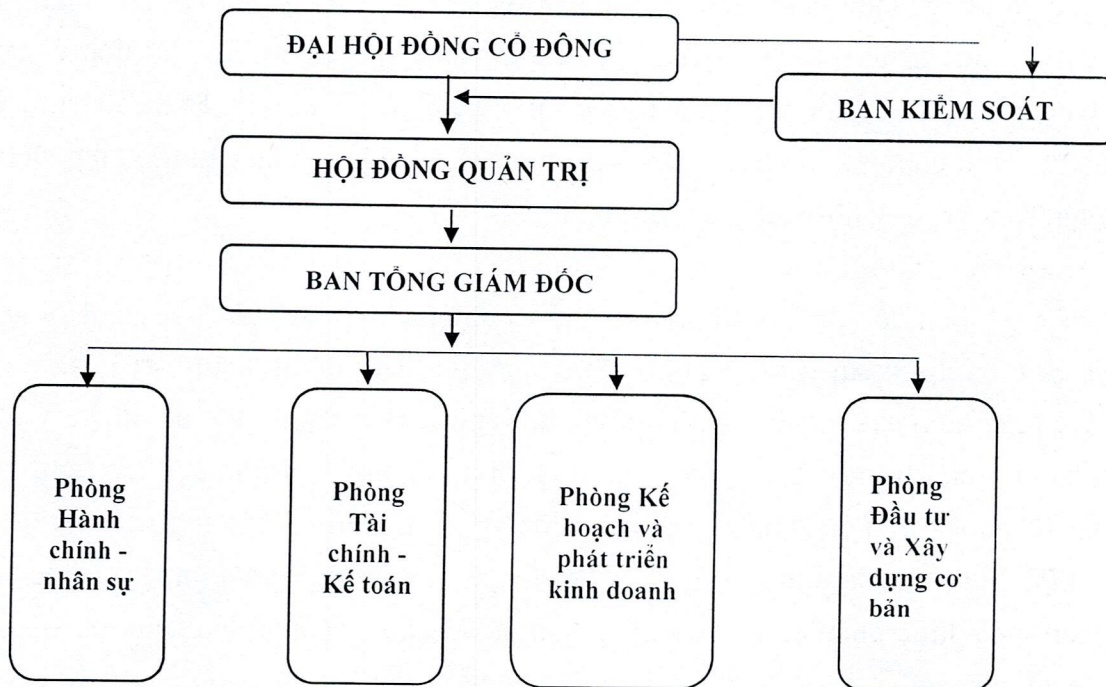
ĐẠI HỘI ĐỒNG CỔ ĐÔNG

BAN KIỂM SOÁT

HỘI ĐỒNG QUẢN TRỊ

BAN TỔNG GIÁM ĐỐC

Phòng Hành chính - nhân sự

Phòng Tài chính - Kế toán

Phòng Kế hoạch và phát triển kinh doanh

Phòng Đầu tư và Xây dựng cơ bản